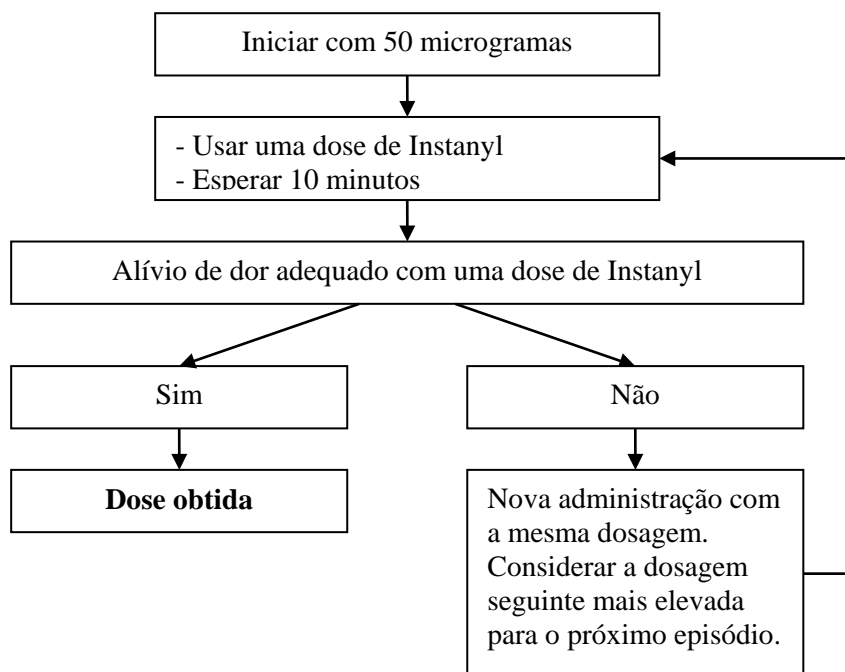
Iniciar com 50 microgramas

- Usar uma dose de Instanyl
- Esperar 10 minutos

Alívio de dor adequado com uma dose de Instanyl

Sim

Não

**Dose obtida**

Nova administração com a mesma dosagem. Considerar a dosagem seguinte mais elevada para o próximo episódio.